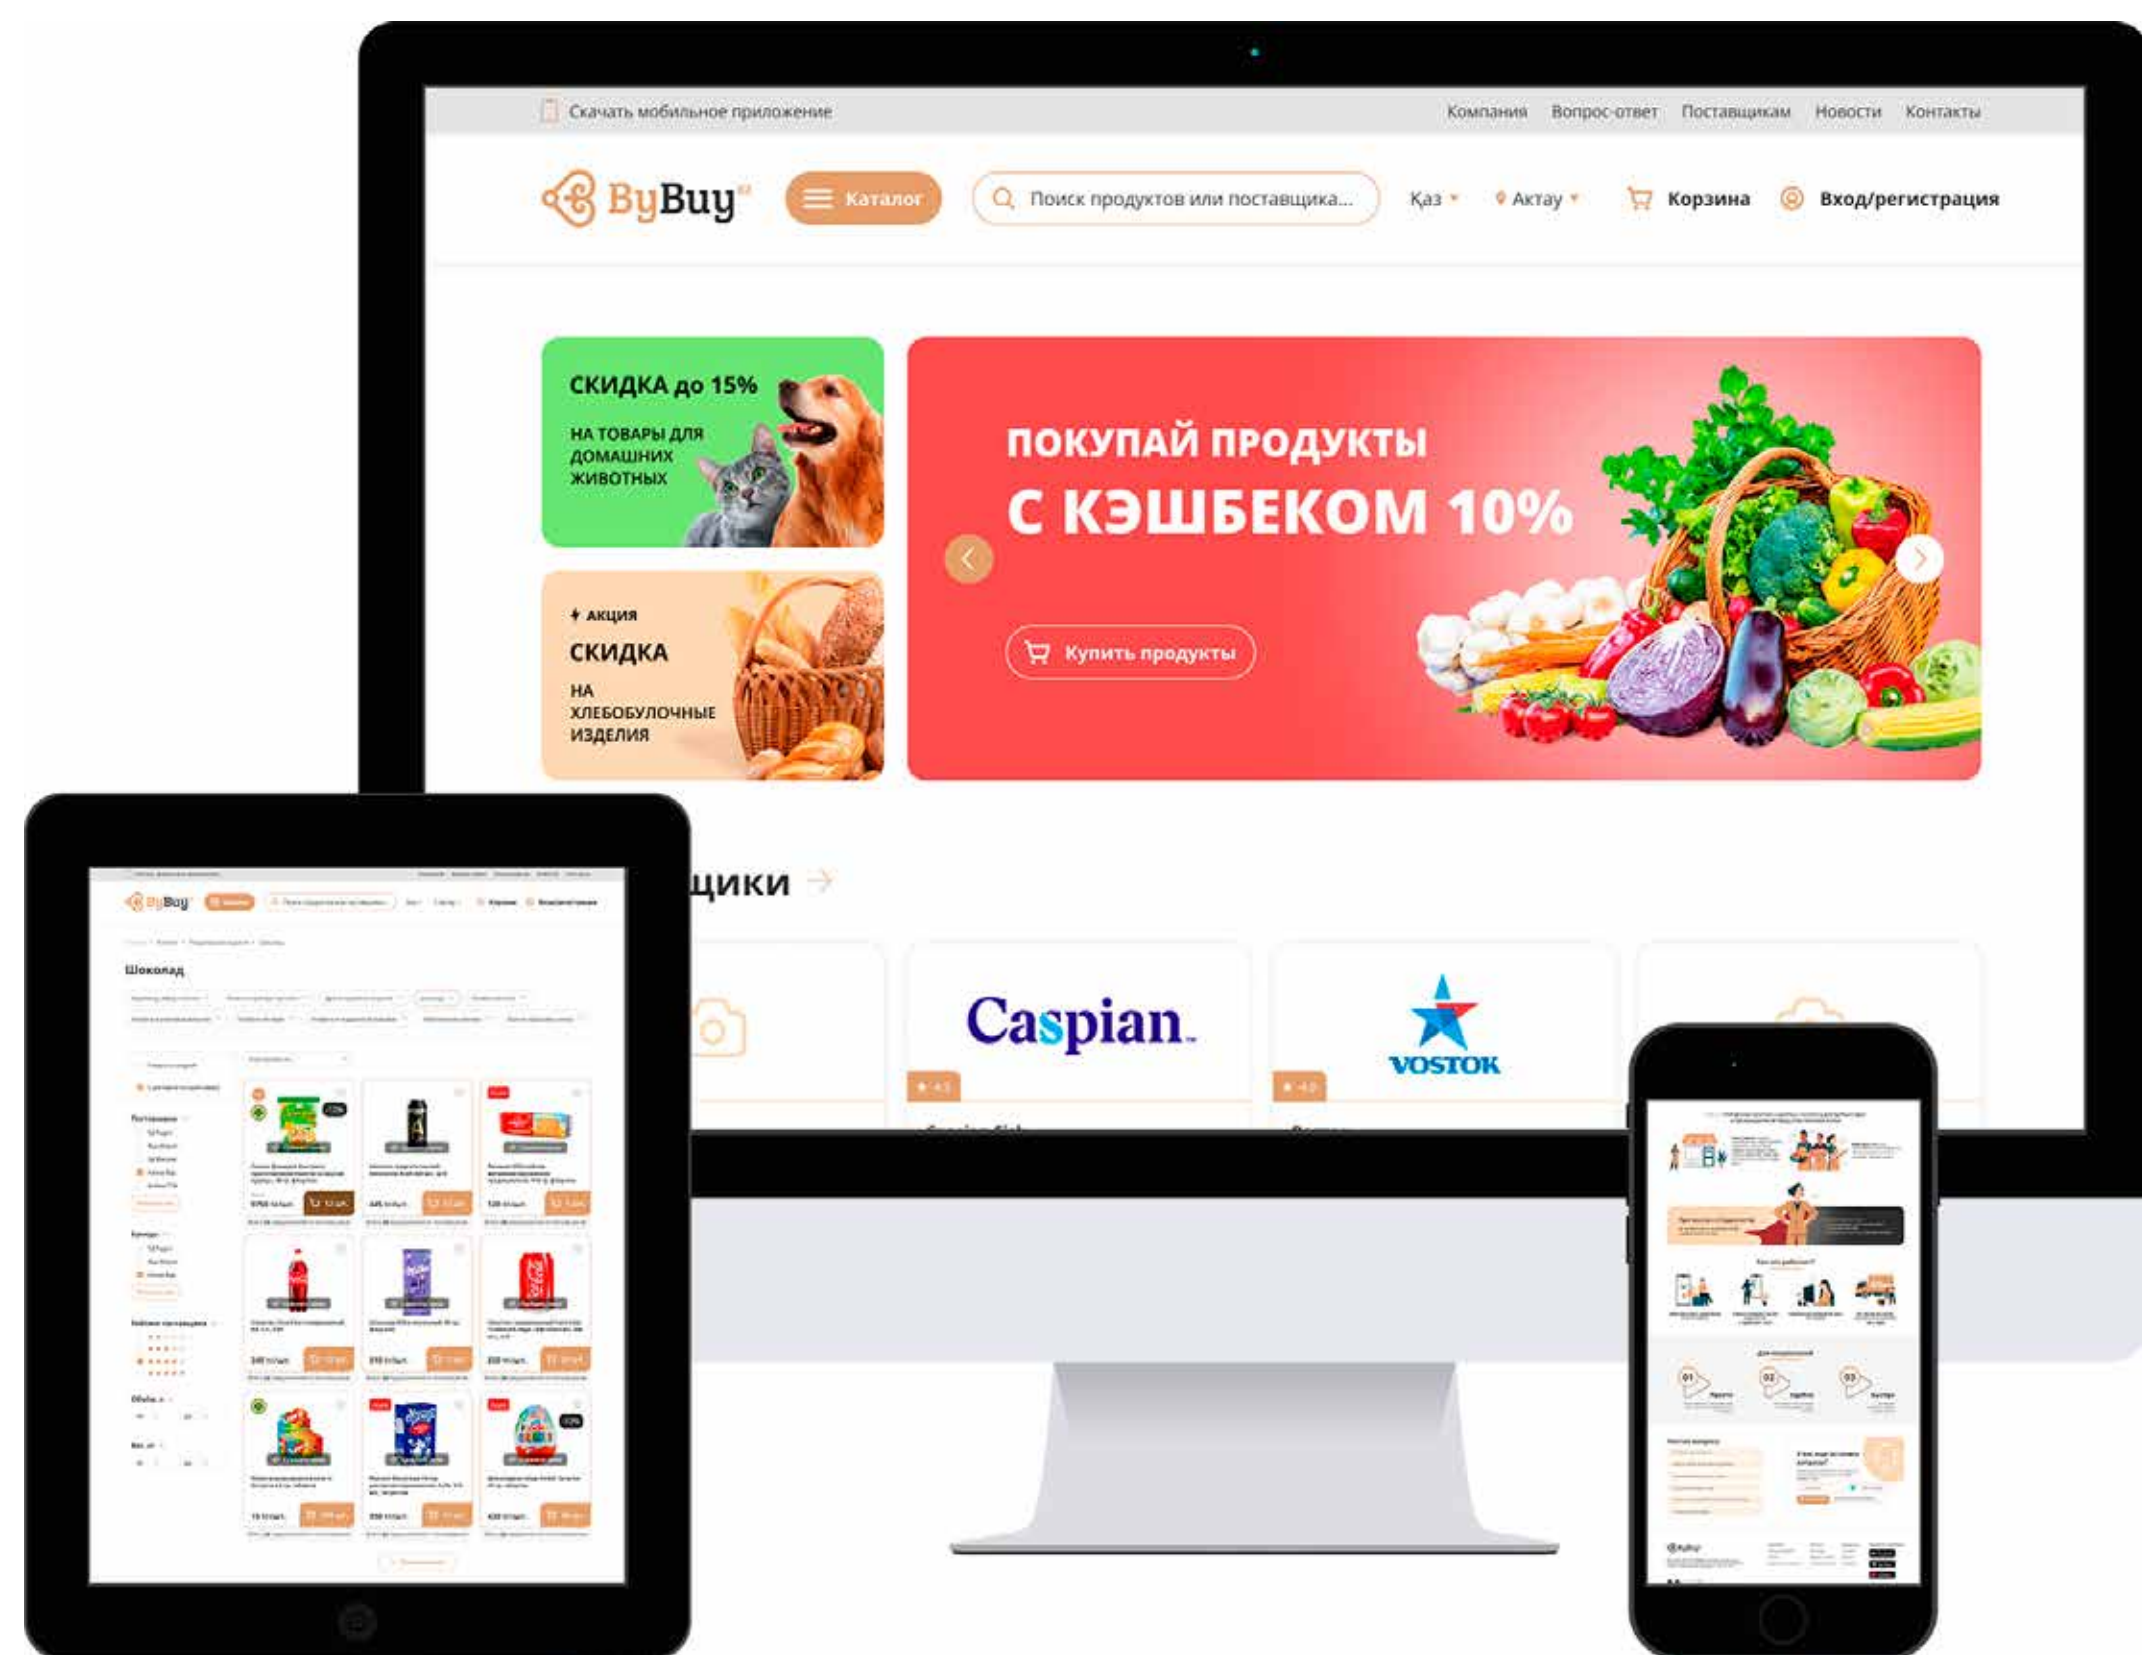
Скачать мобильное приложение

Компания Вопрос-ответ Поставщикам Новости Контакты

ByBuy

Каталог

Поиск продуктов или поставщика...

Қаз Актау Корзина Вход/регистрация

СКИДКА до 15%

НА ТОВАРЫ ДЛЯ ДОМАШНИХ ЖИВОТНЫХ

АКЦИЯ

СКИДКА

НА ХЛЕБОБУЛОЧНЫЕ ИЗДЕЛИЯ

ПОКУПАЙ ПРОДУКТЫ

С КЭШБЕКОМ 10%

Купить продукты

щики

Caspian

VOSTOK

ByBuy

Шоколад